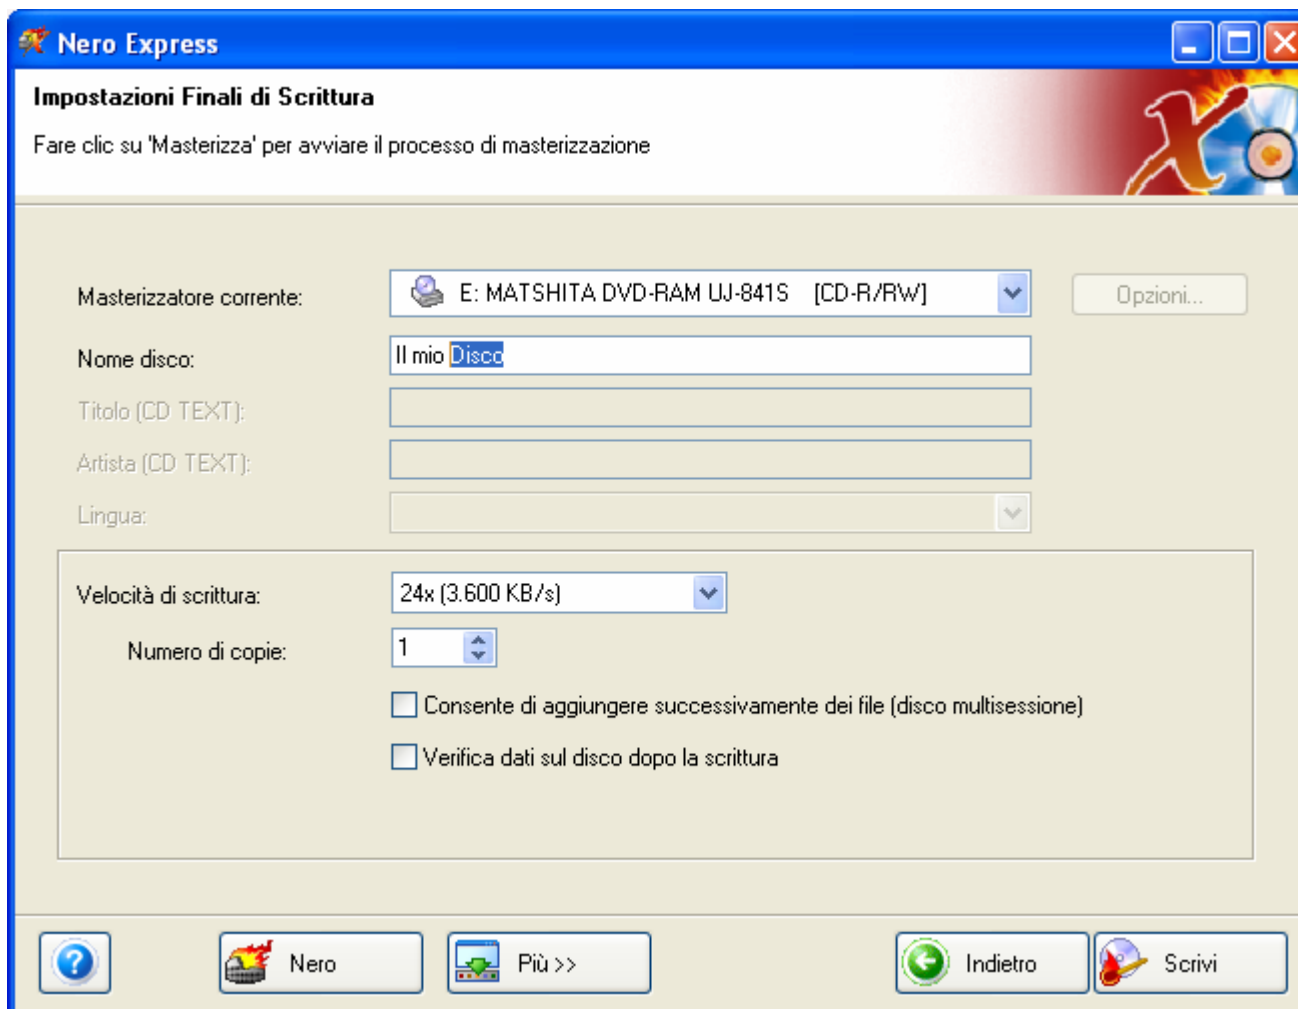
Nero Express

Impostazioni Finali di Scrittura

Fare clic su 'Masterizza' per avviare il processo di masterizzazione

Masterizzatore corrente: E: MATSHITA DVD-RAM UJ-841S [CD-R/RW] Opzioni...

Nome disco: Il mio Disco

Titolo (CD TEXT):

Artista (CD TEXT):

Lingua:

Velocità di scrittura: 24x (3.600 KB/s)

Numero di copie: 1

Consente di aggiungere successivamente dei file (disco multisessione)

Verifica dati sul disco dopo la scrittura

Nero Più >> Indietro Scrivi